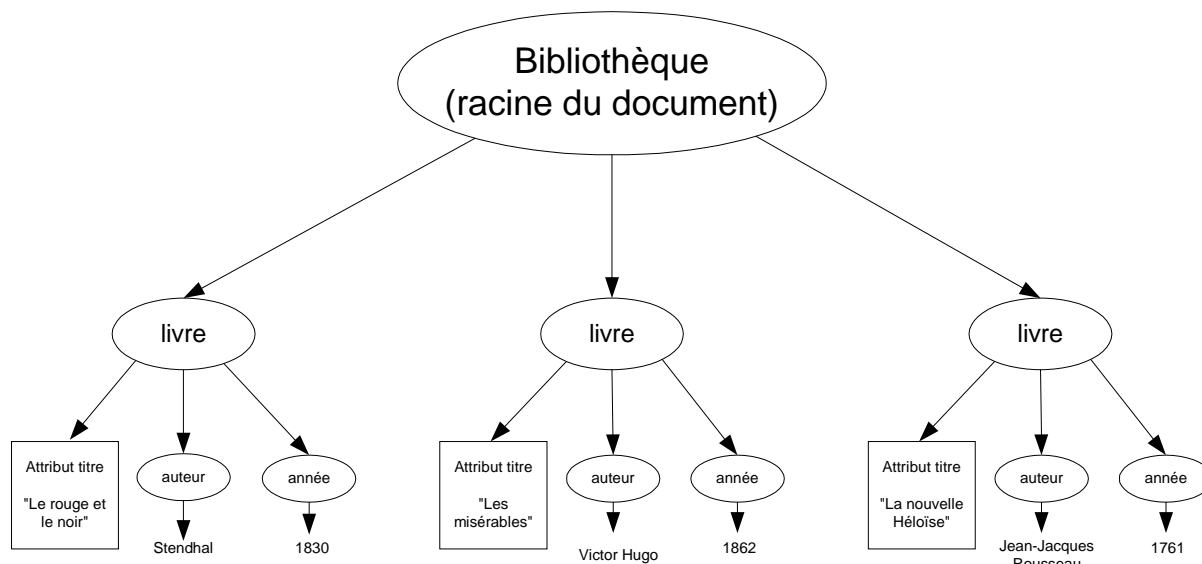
Bibliothèque
(racine du document)

livre

Attribut titre

"Le rouge et le noir"

auteur

Stendhal

année

1830

livre

Attribut titre

"Les misérables"

auteur

Victor Hugo

année

1862

livre

Attribut titre

"La nouvelle Héloïse"

auteur

Jean-Jacques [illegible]

année

1761